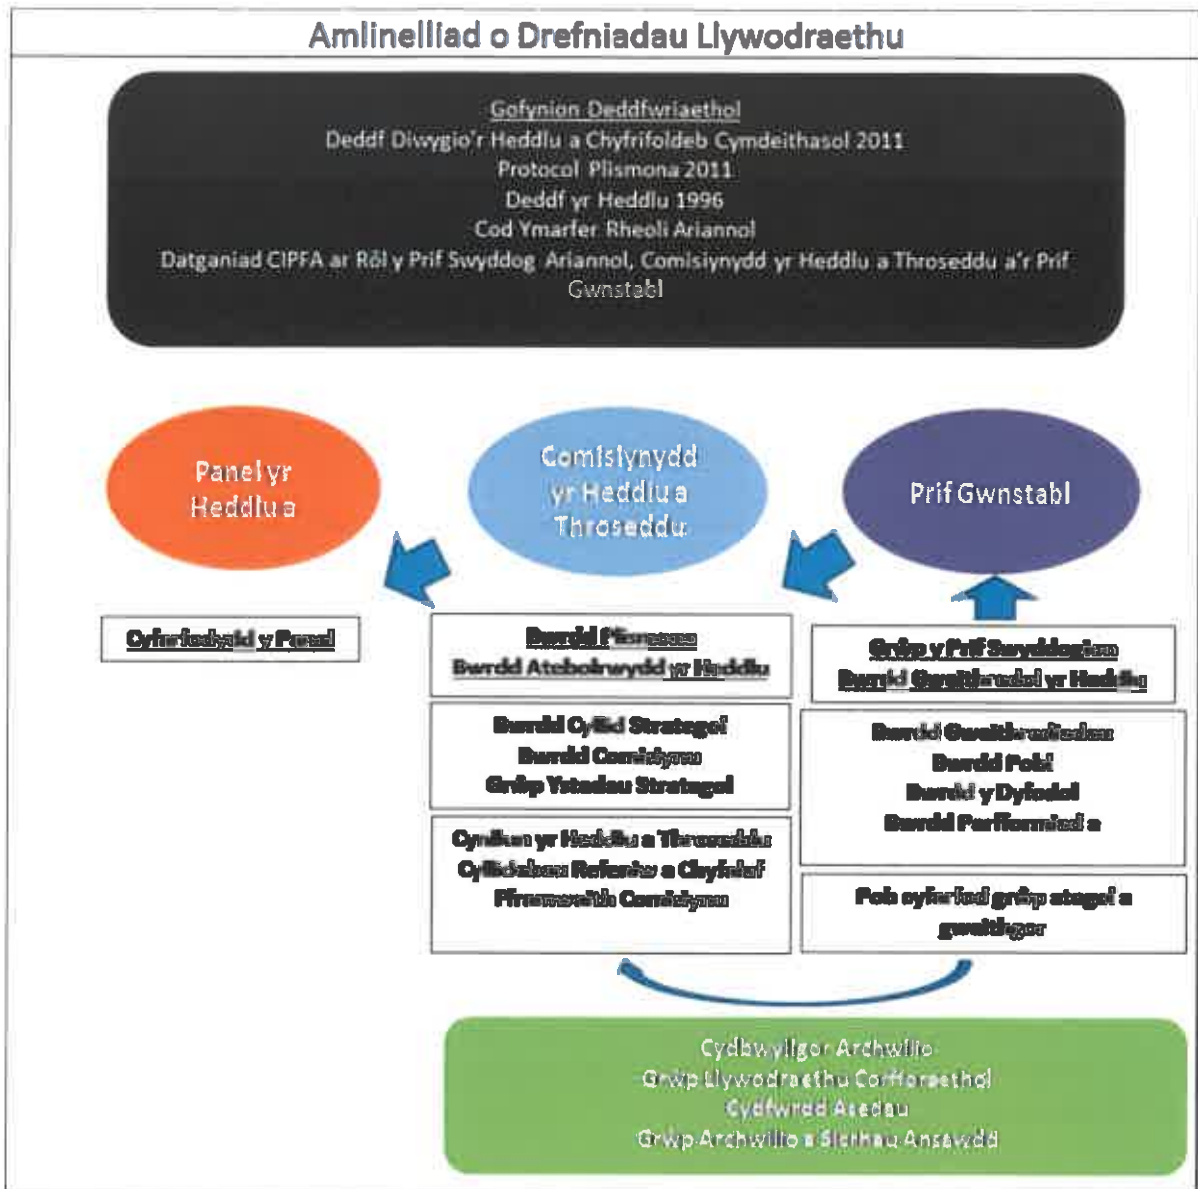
Amlinelliad o Drefniadau Llywodraethu

Gofynion Deddfwriaethol
Deddf Diwygio'r Heddlu a Chyfrifoldeb Cymdeithasol 2011
Protocol Plismona 2011
Deddf yr Heddlu 1996
Cod Ymarfer Rheoli Ariannol
Datganiad CIPFA ar Rôl y Prif Swyddog Ariannol, Comisiynydd yr Heddlu a Throseddu a'r Prif Gwnstabl

Panel yr Heddlu a

Comisiynydd yr Heddlu a Throseddu

Prif Gwnstabl

Cyfarfodydd y Panel

Bwrdd Plismona
Bwrdd Atebolrwydd yr Heddlu

Bwrdd Cyllid Strategol
Bwrdd Comisiynu
Grŵp Ystadau Strategol

Cynllun yr Heddlu a Throseddu
Cyllidebau Refeniw a Chyfalaf
Fframwaith Comisiynu

Grŵp y Prif Swyddogion
Bwrdd Gweithredol yr Heddlu

Bwrdd Gweithrediadau
Bwrdd Pobl
Bwrdd y Dyfodol
Bwrdd Perfformiad a

Pob cyfarfod grŵp strategol a gweithgor

Cydbwyllgor Archwilio
Grŵp Llywodraethu Corfforaethol
Cydfwrdd Asedau
Grŵp Archwilio a Sicrhau Ansawdd